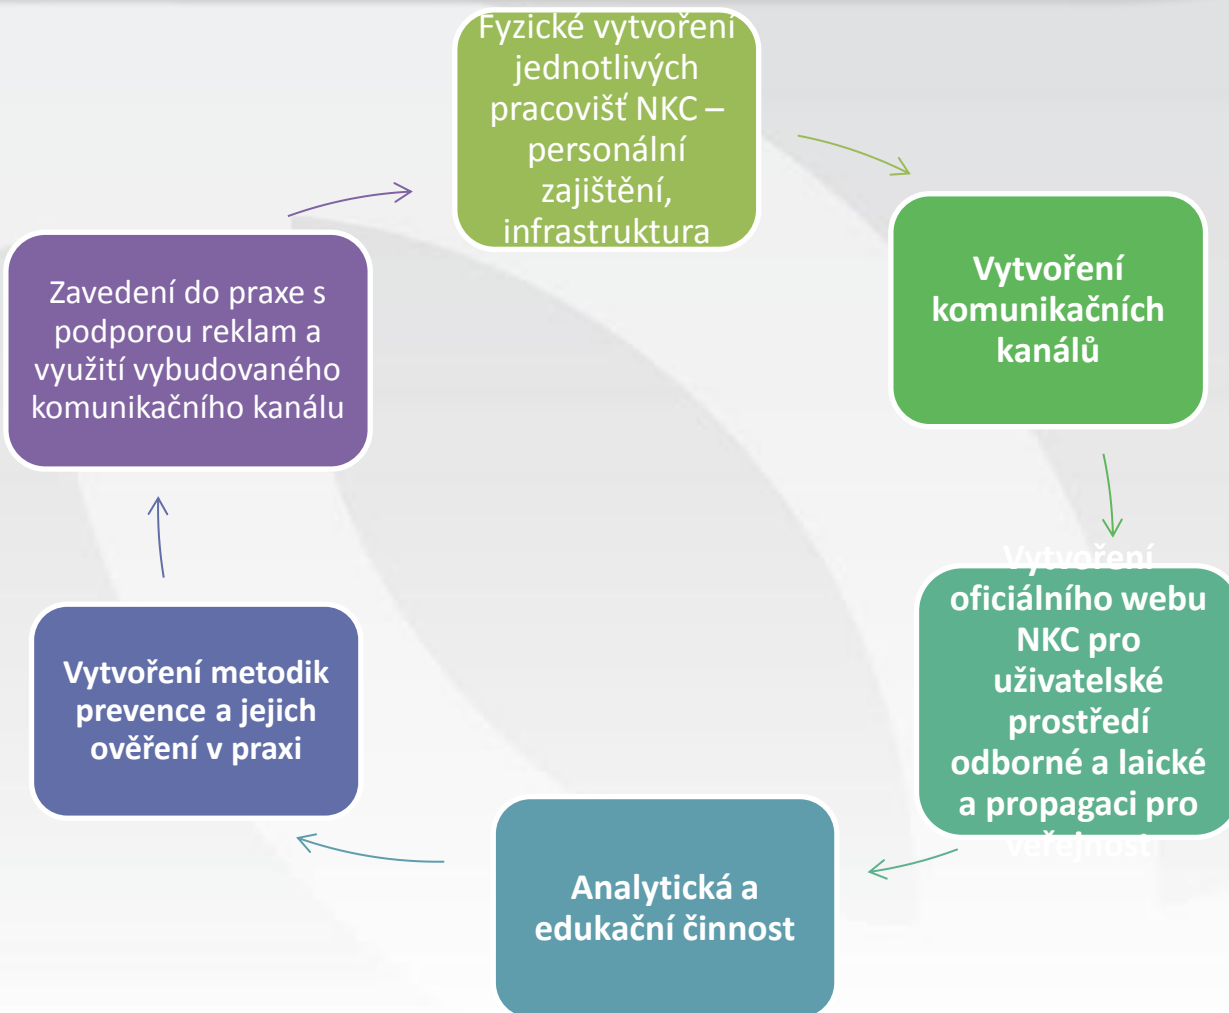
Fyzické vytvoření jednotlivých pracovišť NKC – personální zajištění, infrastruktura

Vytvoření komunikačních kanálů

Vytvoření oficiálního webu NKC pro uživatelské prostředí odborné a laické a propagaci pro veřejnost

Analytická a edukační činnost

Vytvoření metodik prevence a jejich ověření v praxi

Zavedení do praxe s podporou reklam a využití vybudovaného komunikačního kanálu